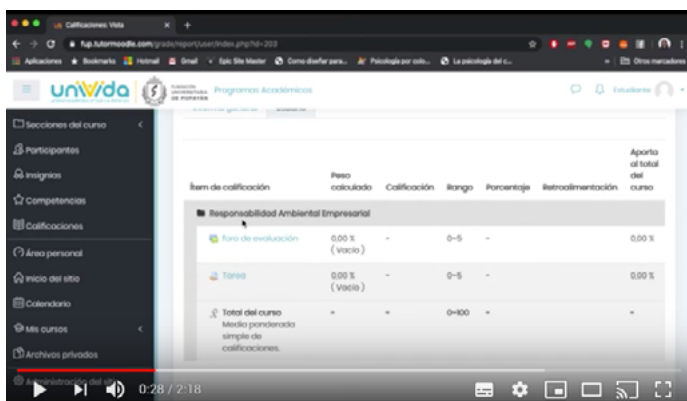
Calificaciones: Vista
fup.tutormoodle.com/grade/report/user/index.php?id=203
Aplicaciones Bookmarks Hotmail Gmail Epic Site Master Como diseñar para... Psicología por colo... La psicología del c... Otros marcadores

uniVida
Fundación Universitaria de Popayán
Programas Académicos
Estudiante

Secciones del curso
Participantes
Insignias
Competencias
Calificaciones
Área personal
Inicio del sitio
Calendario
Mis cursos
Archivos privados
Administración del sitio

| Ítem de calificación | Peso calculado | Calificación | Rango | Porcentaje | Retroalimentación | Aporte al total del curso |
|---|---|---|---|---|---|---|
| Responsabilidad Ambiental Empresarial | | | | | | |
| Foro de evaluación | 0,00 % (Vacío) | - | 0–5 | - | | 0,00 % |
| Tarea | 0,00 % (Vacío) | - | 0–5 | - | | 0,00 % |
| Total del curso Media ponderada simple de calificaciones. | - | - | 0–100 | - | | - |

0:28 / 2:18